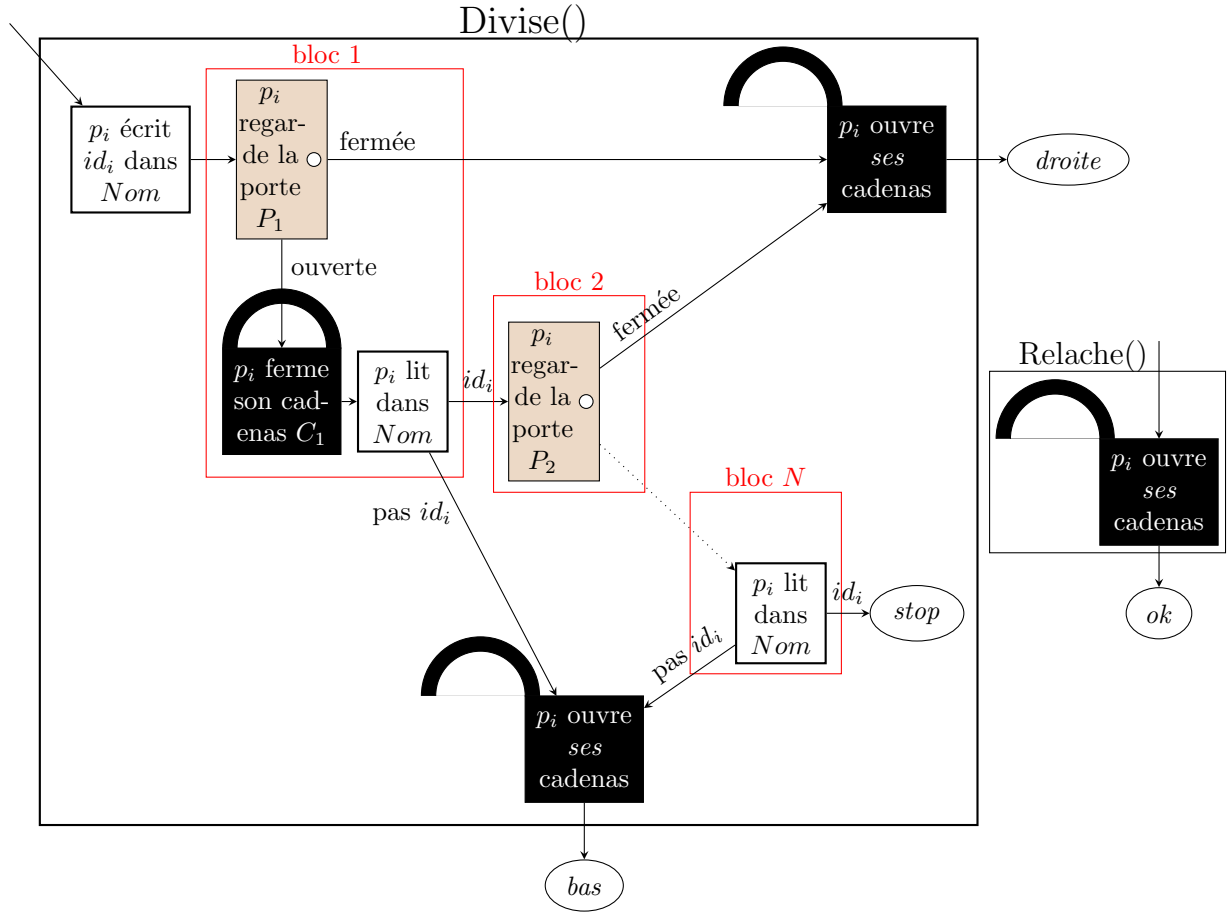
Divise()

bloc 1

$p_i$ écrit $id_i$ dans $Nom$

$p_i$ regarde la porte $P_1$

fermée

$p_i$ ouvre *ses* cadenas

*droite*

ouverte

$p_i$ ferme son cadenas $C_1$

$p_i$ lit dans $Nom$

$id_i$

bloc 2

$p_i$ regarde la porte $P_2$

fermée

pas $id_i$

bloc $N$

$p_i$ lit dans $Nom$

$id_i$

*stop*

pas $id_i$

$p_i$ ouvre *ses* cadenas

*bas*

Relache()

$p_i$ ouvre *ses* cadenas

*ok*